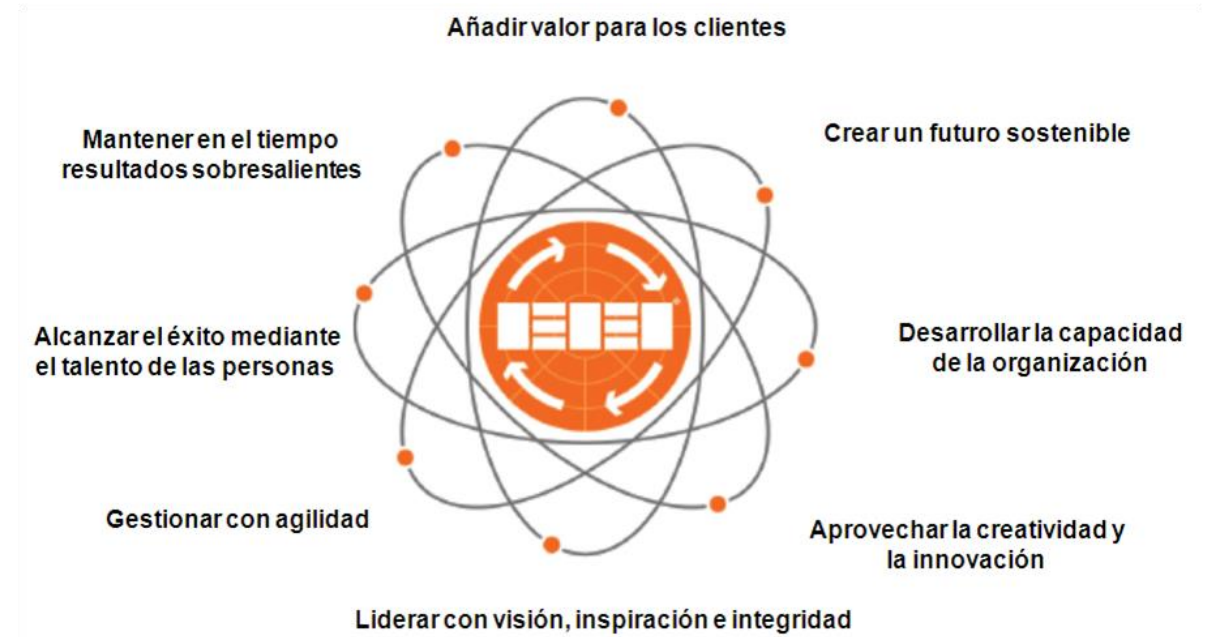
Añadir valor para los clientes

Mantener en el tiempo resultados sobresalientes

Crear un futuro sostenible

Alcanzar el éxito mediante el talento de las personas

Desarrollar la capacidad de la organización

Gestionar con agilidad

Aprovechar la creatividad y la innovación

Liderar con visión, inspiración e integridad